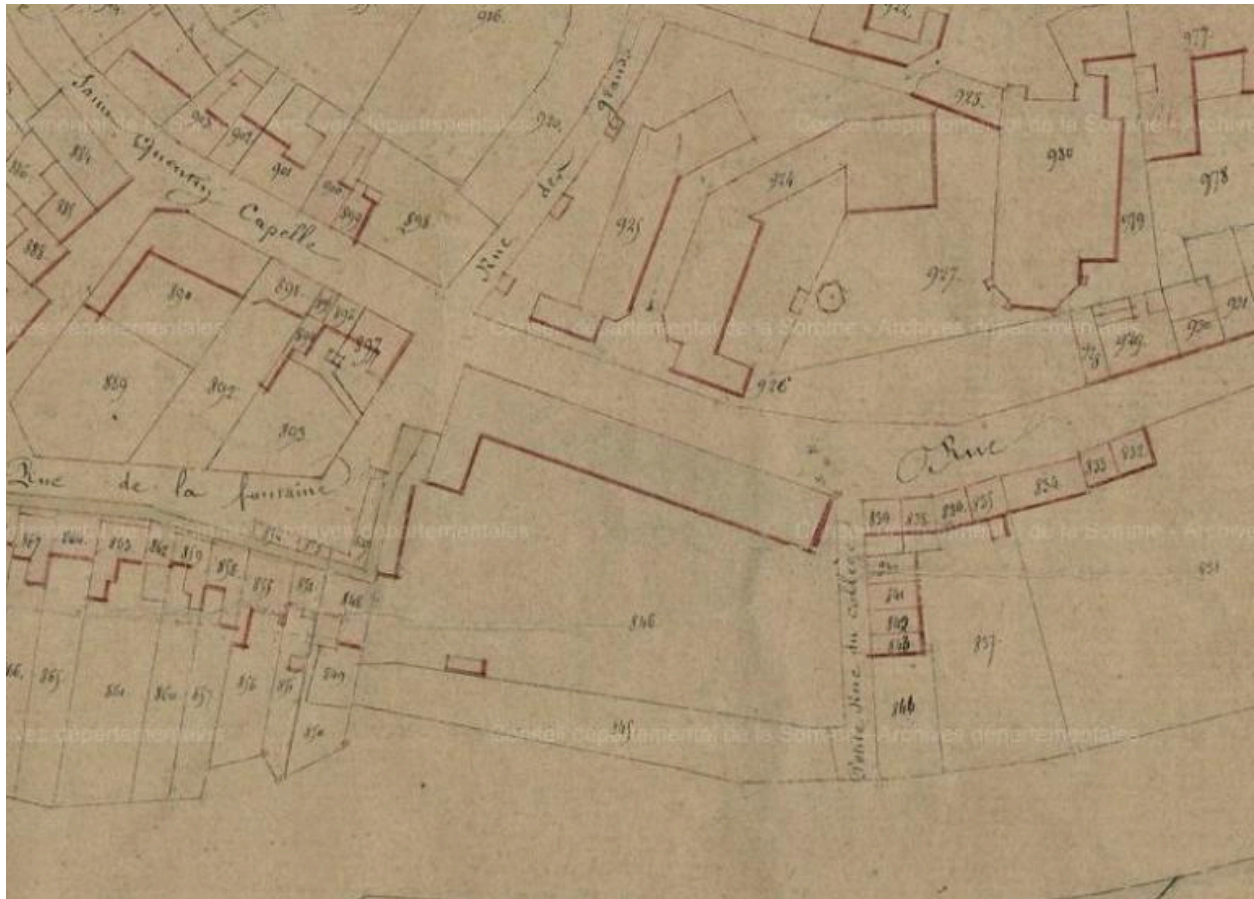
926
922
977
Saint Quentin Capelle
Rue des grands
925
930
978
903
902
901
920
884
885
900
899
898
924
925
927
929
882
890
891
895
896
897
894
889
892
893
926
Rue de la fontaine
Rue
835
832
839
838
836
837
834
867
866
863
862
859
858
853
852
848
846
851
844
843
842
841
Petite Rue du collège
857
865
864
860
857
856
855
849
850
845
846
Conseil départemental de la Somme - Archives départementales
Conseil départemental de la Somme - Archives départementales
Conseil départemental de la Somme - Archives départementales
Conseil départemental de la Somme - Archives départementales